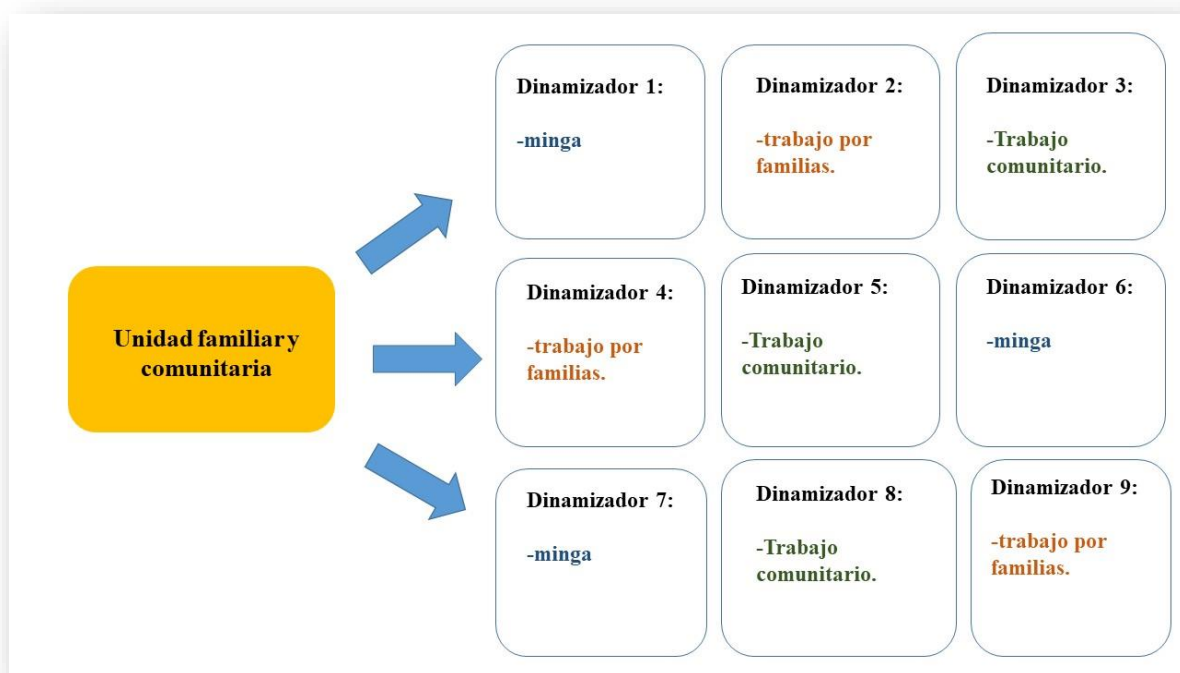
Unidad familiar y comunitaria

Dinamizador 1:

-minga

Dinamizador 2:

-trabajo por familias.

Dinamizador 3:

-Trabajo comunitario.

Dinamizador 4:

-trabajo por familias.

Dinamizador 5:

-Trabajo comunitario.

Dinamizador 6:

-minga

Dinamizador 7:

-minga

Dinamizador 8:

-Trabajo comunitario.

Dinamizador 9:

-trabajo por familias.